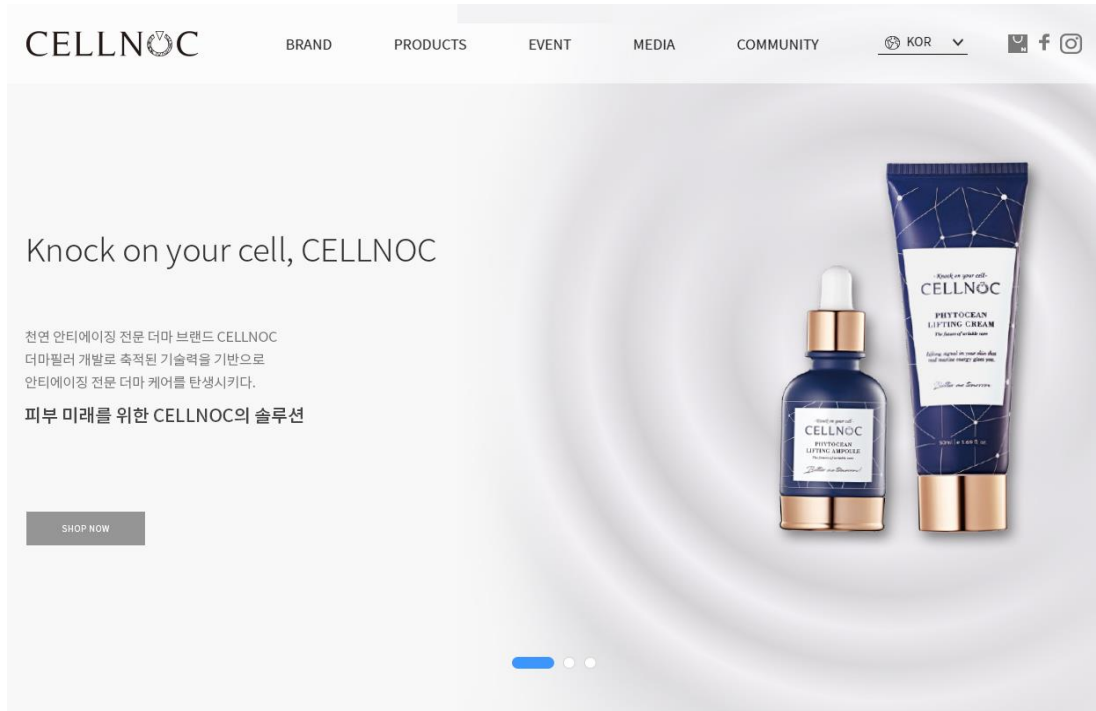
CELLNOC

BRAND PRODUCTS EVENT MEDIA COMMUNITY KOR

Knock on your cell, CELLNOC

천연 안티에이징 전문 더마 브랜드 CELLNOC
더마필러 개발로 축적된 기술력을 기반으로
안티에이징 전문 더마 케어를 탄생시키다.

피부 미래를 위한 CELLNOC의 솔루션

SHOP NOW

Knock on your cell
CELLNOC
PHYTOCEAN
LIFTING CREAM
The future of wrinkle care

Knock on your cell
CELLNOC
PHYTOCEAN
LIFTING AMPOULE